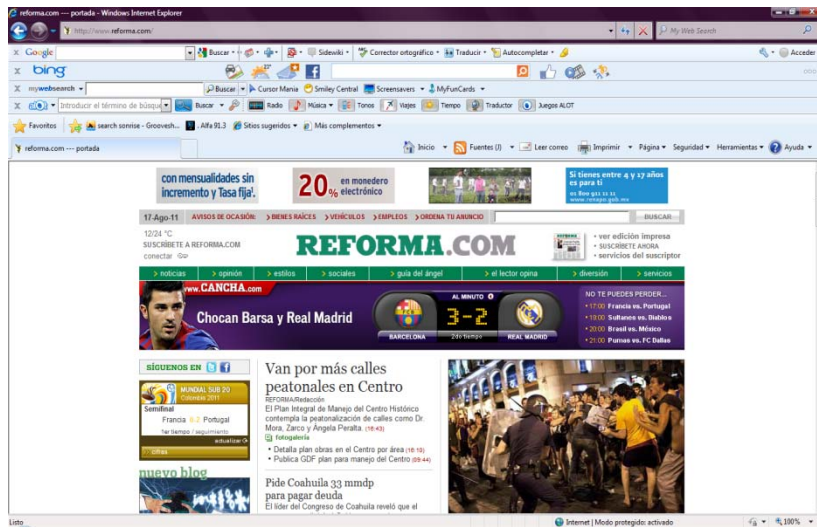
reforma.com --- portada - Windows Internet Explorer
http://www.reforma.com/
My Web Search
Google
Buscar
Sidewiki
Corrector ortográfico
Traducir
Autocompletar
Acceder
bing
mywebsearch
Buscar
Cursor Mania
Smiley Central
Screensavers
MyFunCards
Introducir el término de búsqueda
Buscar
Radio
Música
Tonos
Viajes
Tiempo
Traductor
Juegos ALOT
Favoritos
search sonrise - Groovesh...
Alfa 91.3
Sitios sugeridos
Más complementos
reforma.com --- portada
Inicio
Fuentes (J)
Leer correo
Imprimir
Página
Seguridad
Herramientas
Ayuda

con mensualidades sin incremento y Tasa fija*.
20% en monedero electrónico
Si tienes entre 4 y 17 años es para ti

17-Ago-11
AVISOS DE OCASIÓN:
BIENES RAÍCES
VEHÍCULOS
EMPLEOS
ORDENA TU ANUNCIO
BUSCAR
12/24 °C
SUSCRÍBETE A REFORMA.COM
conectar
REFORMA.COM
ver edición impresa
SUSCRÍBETE AHORA
servicios del suscriptor
noticias
opinión
estilos
sociales
guía del ángel
el lector opina
diversión
servicios
www.CANCHA.com
Chocan Barsa y Real Madrid
AL MINUTO
3-2
BARCELONA
2do tiempo
REAL MADRID
NO TE PUEDES PERDER...
17:00 Francia vs. Portugal
19:00 Sultanes vs. Diablos
20:00 Brasil vs. México
21:00 Pumas vs. FC Dallas
SÍGUENOS EN
MUNDIAL SUB 20
Colombia 2011
Semifinal
Francia 0-2 Portugal
1er tiempo / seguimiento
actualizar
cifras
nuevo blog
Van por más calles peatonales en Centro
REFORMA/Redacción
El Plan Integral de Manejo del Centro Histórico contempla la peatonalización de calles como Dr. Mora, Zarco y Ángela Peralta. (16:43)
fotogalería
Detalla plan obras en el Centro por área (16:15)
Publica GDF plan para manejo del Centro (09:44)
Pide Coahuila 33 mmdp para pagar deuda
El líder del Congreso de Coahuila reveló que el
Listo
Internet | Modo protegido: activado
100%